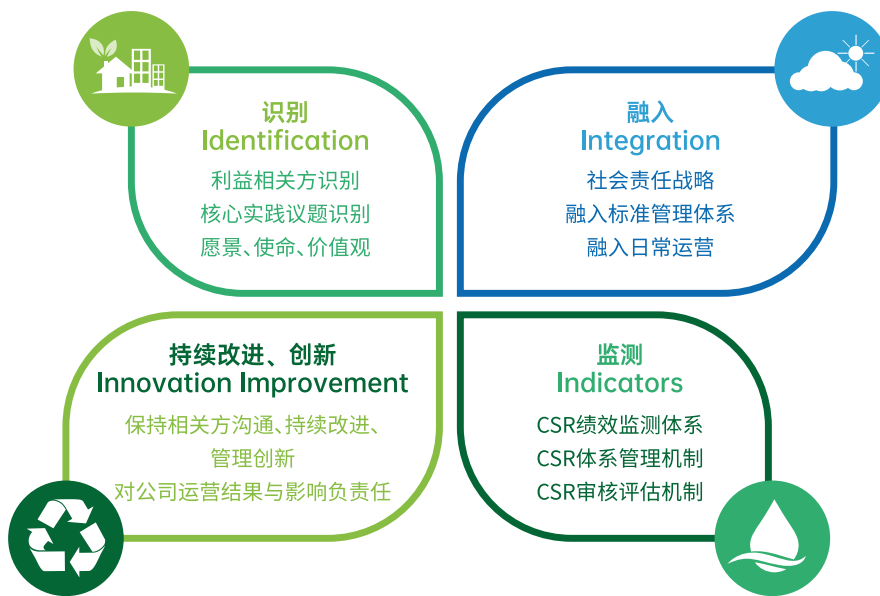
识别
Identification
利益相关方识别
核心实践议题识别
愿景、使命、价值观

融入
Integration
社会责任战略
融入标准管理体系
融入日常运营

持续改进、创新
Innovation Improvement
保持相关方沟通、持续改进、管理创新
对公司运营结果与影响负责任

监测
Indicators
CSR绩效监测体系
CSR体系管理机制
CSR审核评估机制